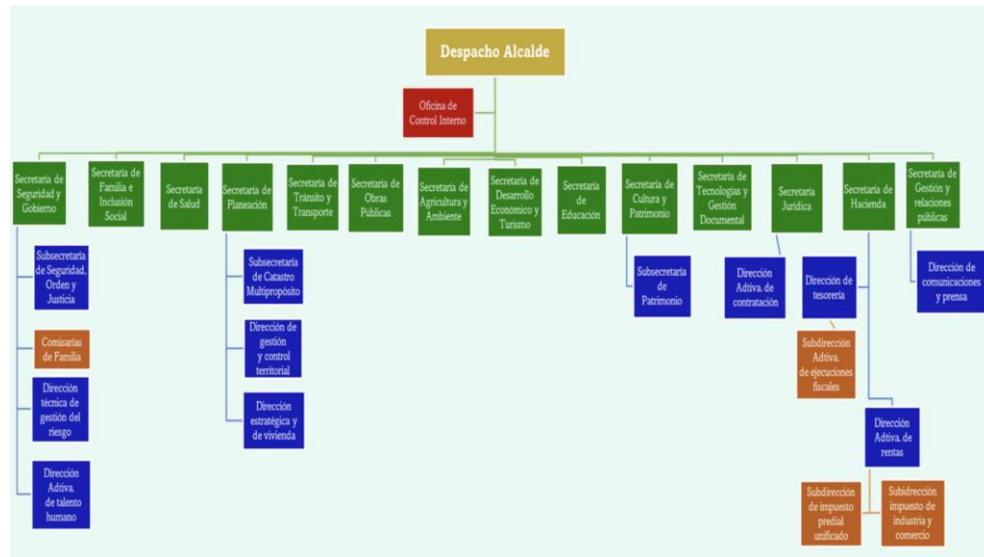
Despacho Alcalde

Oficina de Control Interno

Secretaria de Seguridad y Gobierno

Subsecretaria de Seguridad, Orden y Justicia

Comisarías de Familia

Dirección técnica de gestión del riesgo

Dirección Adtiva. de talento humano

Secretaria de Familia e Inclusión Social

Secretaria de Salud

Secretaria de Planeación

Subsecretaria de Catastro Multipropósito

Dirección de gestión y control territorial

Dirección estratégica y de vivienda

Secretaria de Tránsito y Transporte

Secretaria de Obras Públicas

Secretaria de Agricultura y Ambiente

Secretaria de Desarrollo Económico y Turismo

Secretaria de Educación

Secretaria de Cultura y Patrimonio

Subsecretaria de Patrimonio

Secretaria de Tecnologías y Gestión Documental

Secretaria Jurídica

Dirección Adtiva. de contratación

Secretaria de Hacienda

Dirección de tesorería

Subdirección Adtiva. de ejecuciones fiscales

Dirección Adtiva. de rentas

Subdirección de impuesto predial unificado

Subdirección impuesto de industria y comercio

Secretaria de Gestión y relaciones públicas

Dirección de comunicaciones y prensa